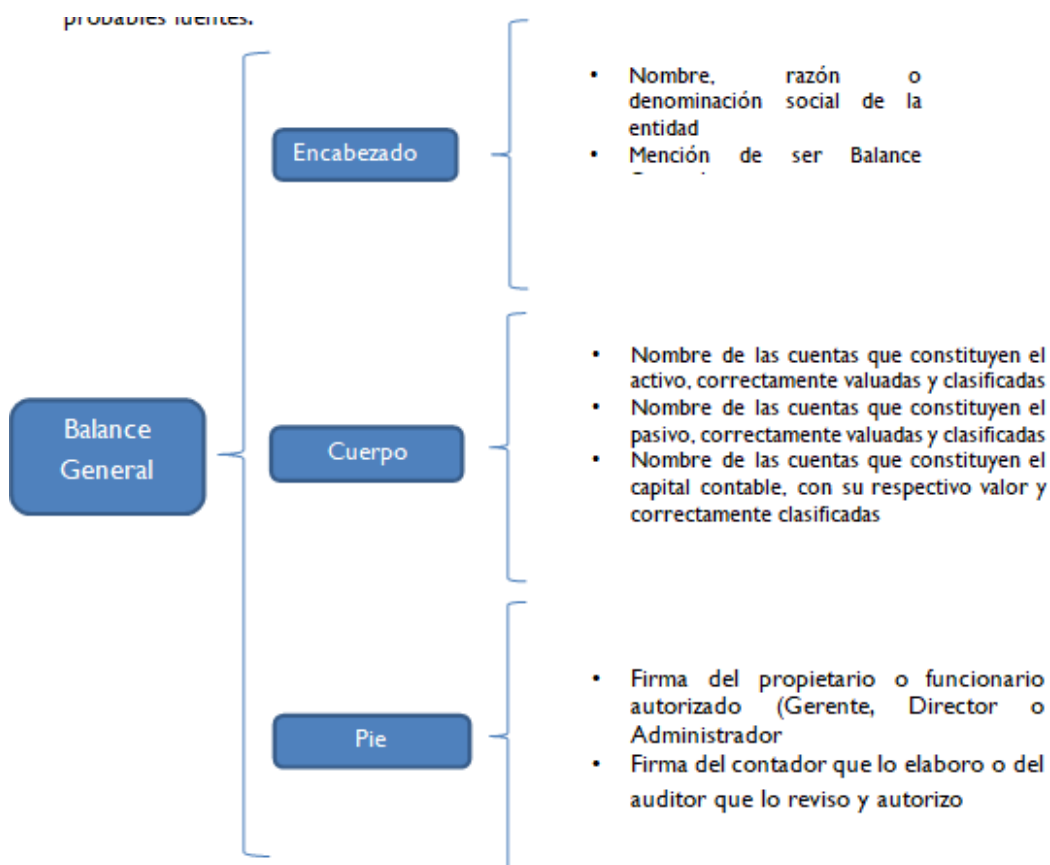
probables fuentes.

Balance General

Encabezado

- Nombre, razón o denominación social de la entidad
- Mención de ser Balance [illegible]

Cuerpo

- Nombre de las cuentas que constituyen el activo, correctamente valuadas y clasificadas
- Nombre de las cuentas que constituyen el pasivo, correctamente valuadas y clasificadas
- Nombre de las cuentas que constituyen el capital contable, con su respectivo valor y correctamente clasificadas

Pie

- Firma del propietario o funcionario autorizado (Gerente, Director o Administrador
- Firma del contador que lo elaboro o del auditor que lo reviso y autorizo